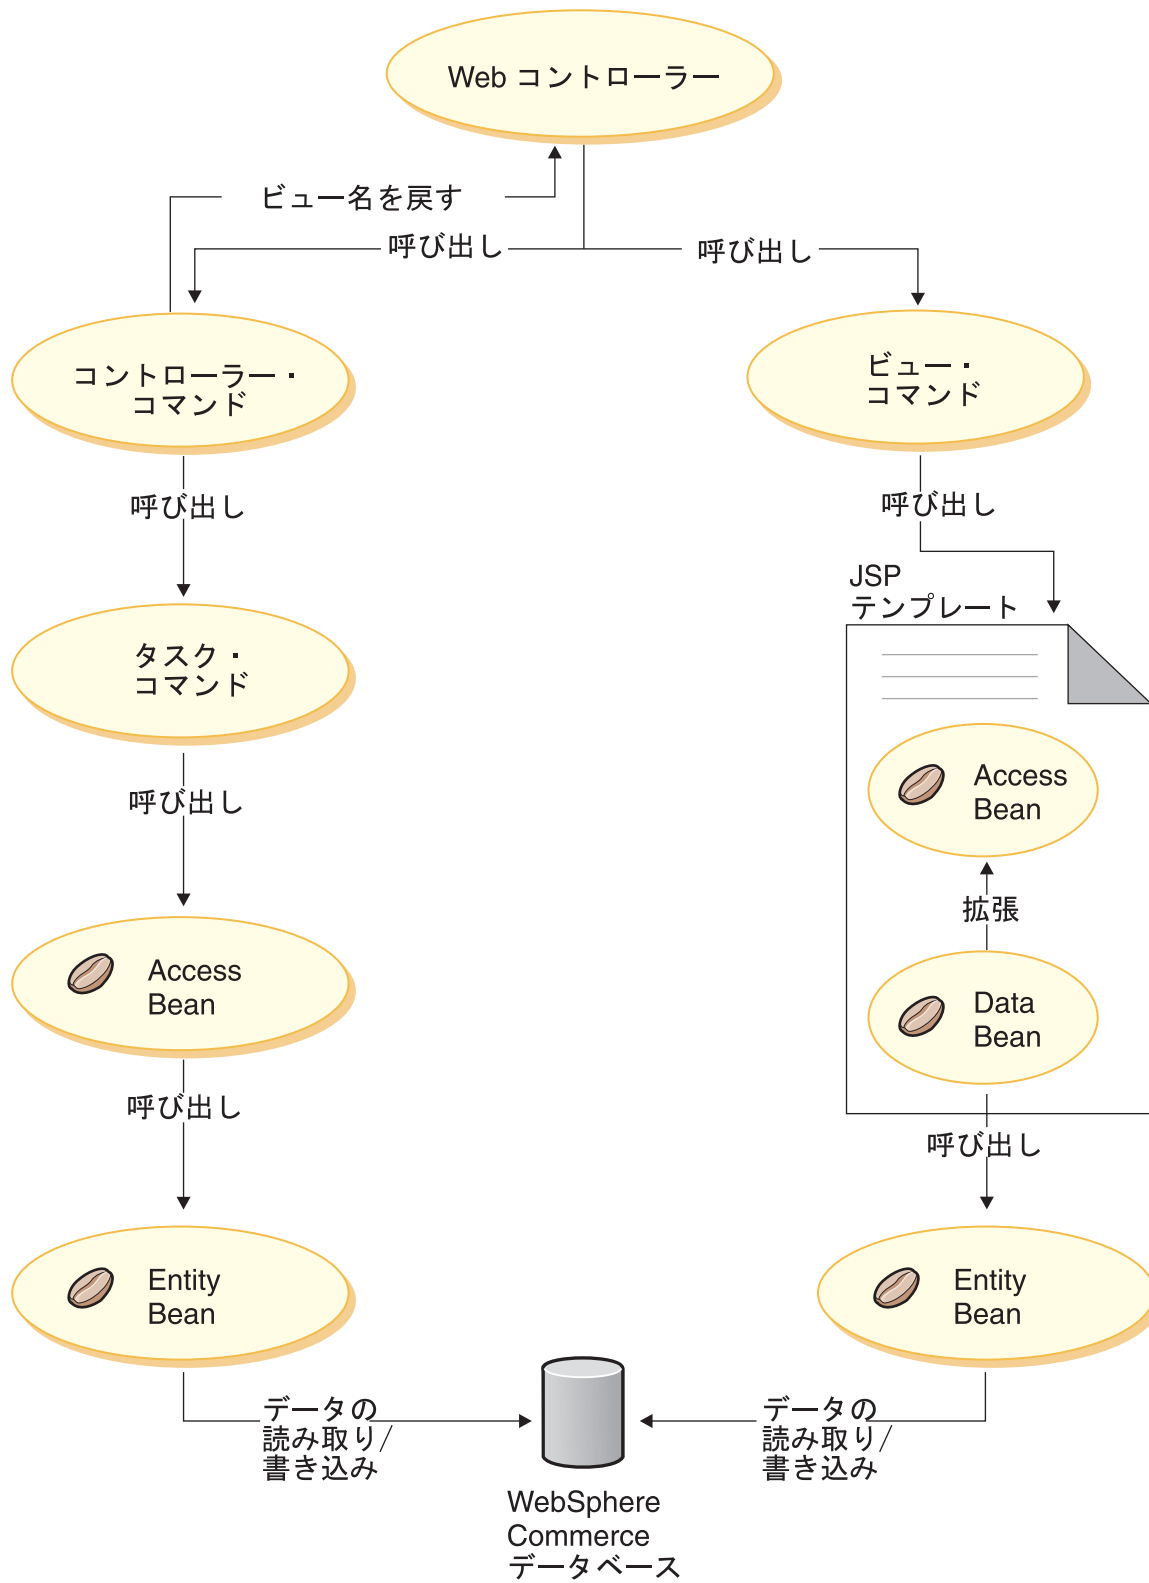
Web コントローラー

ビュー名を戻す

呼び出し

呼び出し

コントローラー・コマンド

ビュー・コマンド

呼び出し

呼び出し

JSP テンプレート

タスク・コマンド

Access Bean

呼び出し

拡張

Access Bean

Data Bean

呼び出し

呼び出し

Entity Bean

Entity Bean

データの読み取り/書き込み

WebSphere Commerce データベース

データの読み取り/書き込み